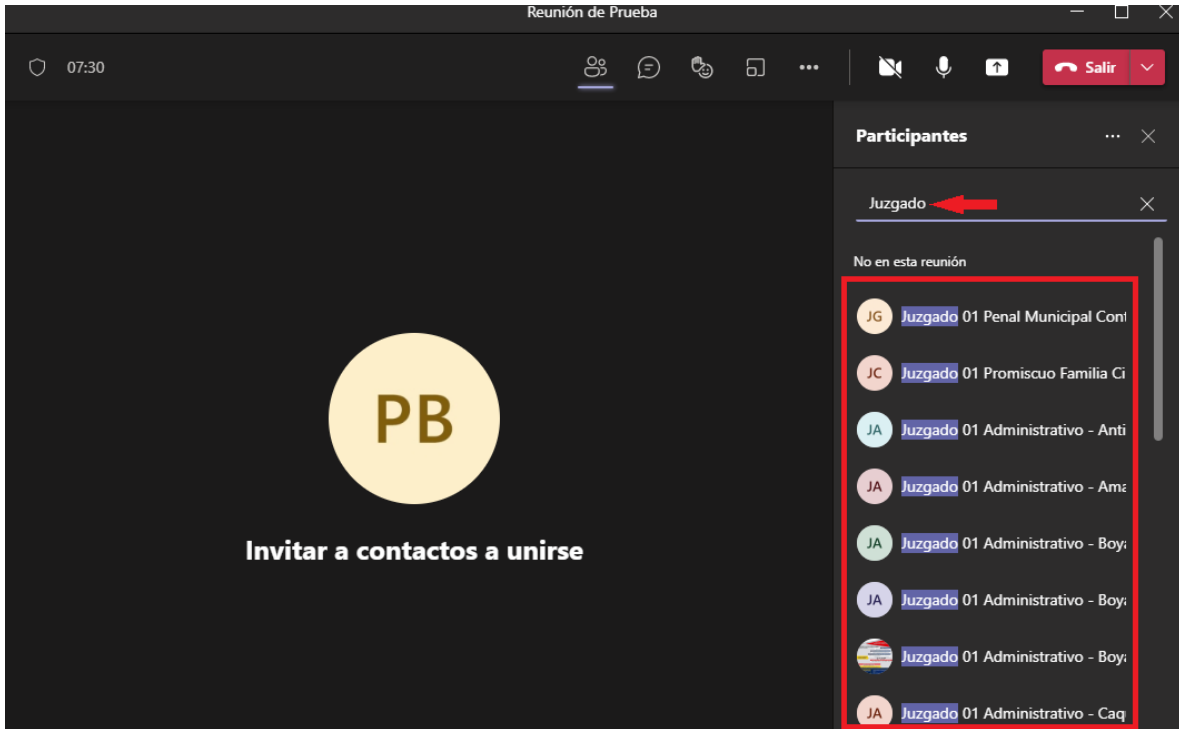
Reunión de Prueba

07:30

Salir

Participantes

Juzgado

No en esta reunión

JG Juzgado 01 Penal Municipal Cont

JC Juzgado 01 Promiscuo Familia Ci

JA Juzgado 01 Administrativo - Anti

JA Juzgado 01 Administrativo - Ama

JA Juzgado 01 Administrativo - Boya

JA Juzgado 01 Administrativo - Boya

Juzgado 01 Administrativo - Boya

JA Juzgado 01 Administrativo - Caq

PB

Invitar a contactos a unirse